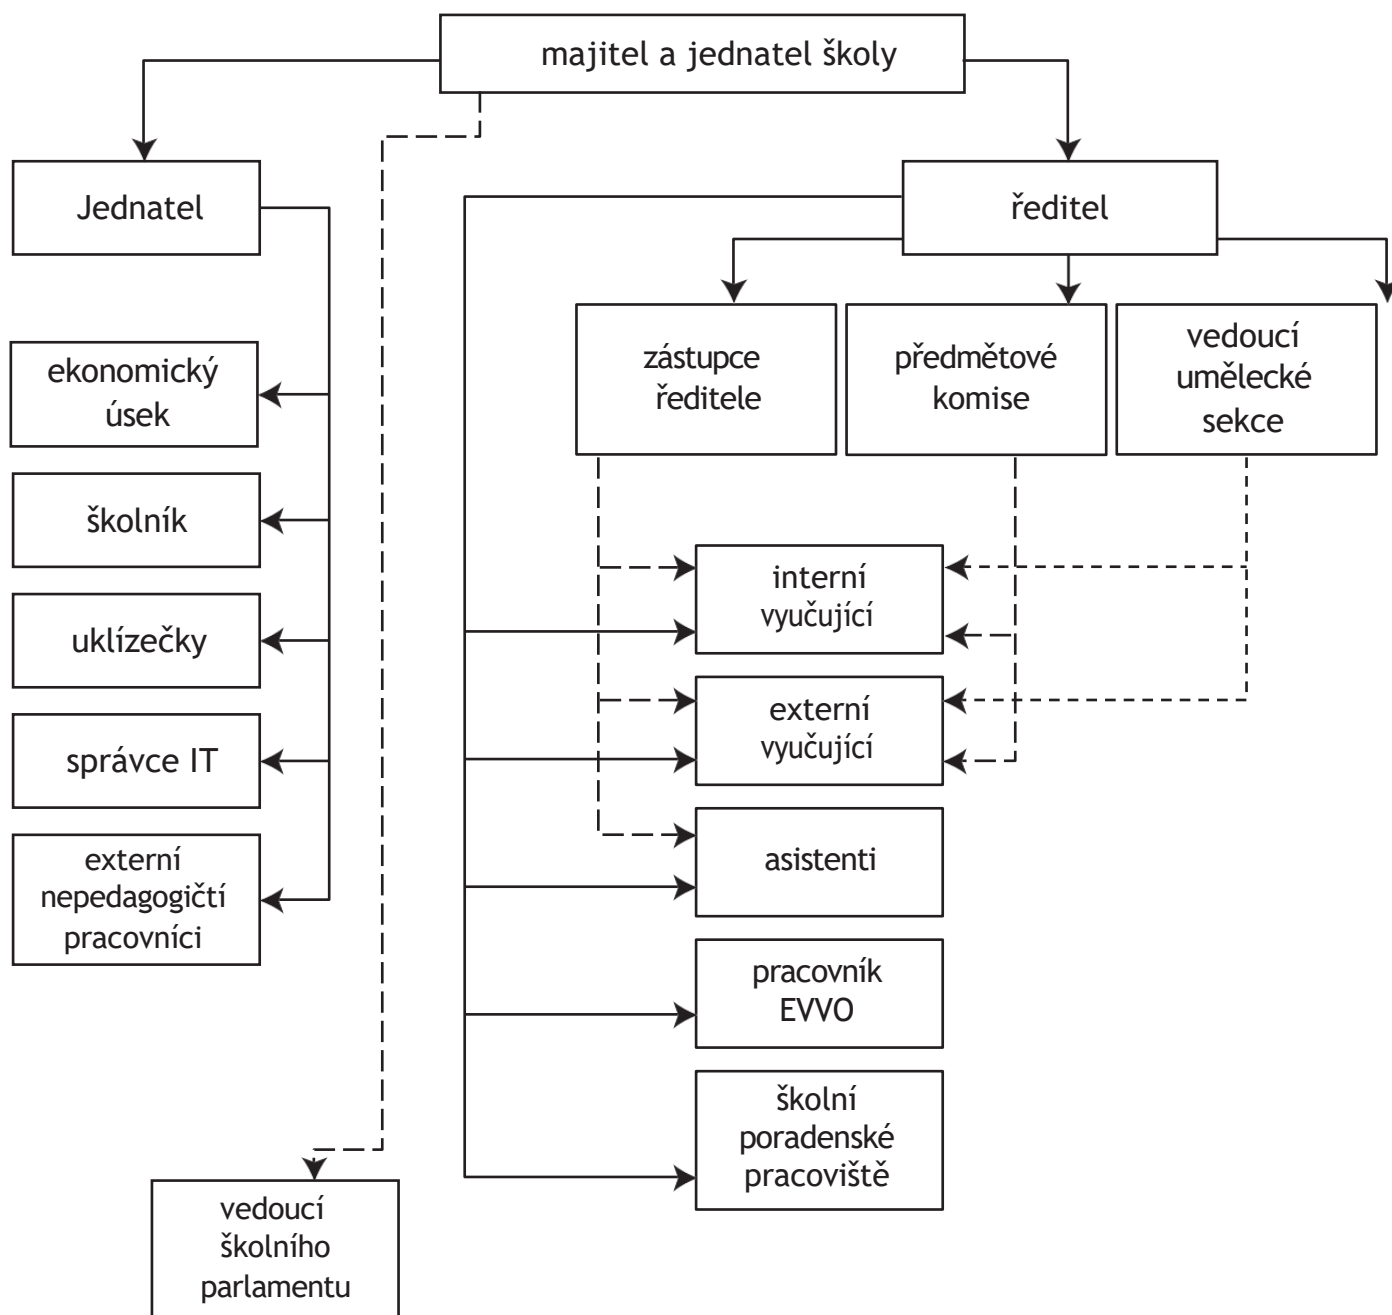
majitel a jednatel školy

Jednatel

ředitel

zástupce ředitele

předmětové komise

vedoucí umělecké sekce

ekonomický úsek

školník

uklízečky

správce IT

externí nepedagogičtí pracovníci

interní vyučující

externí vyučující

asistenti

pracovník EVVO

školní poradenské pracoviště

vedoucí školního parlamentu